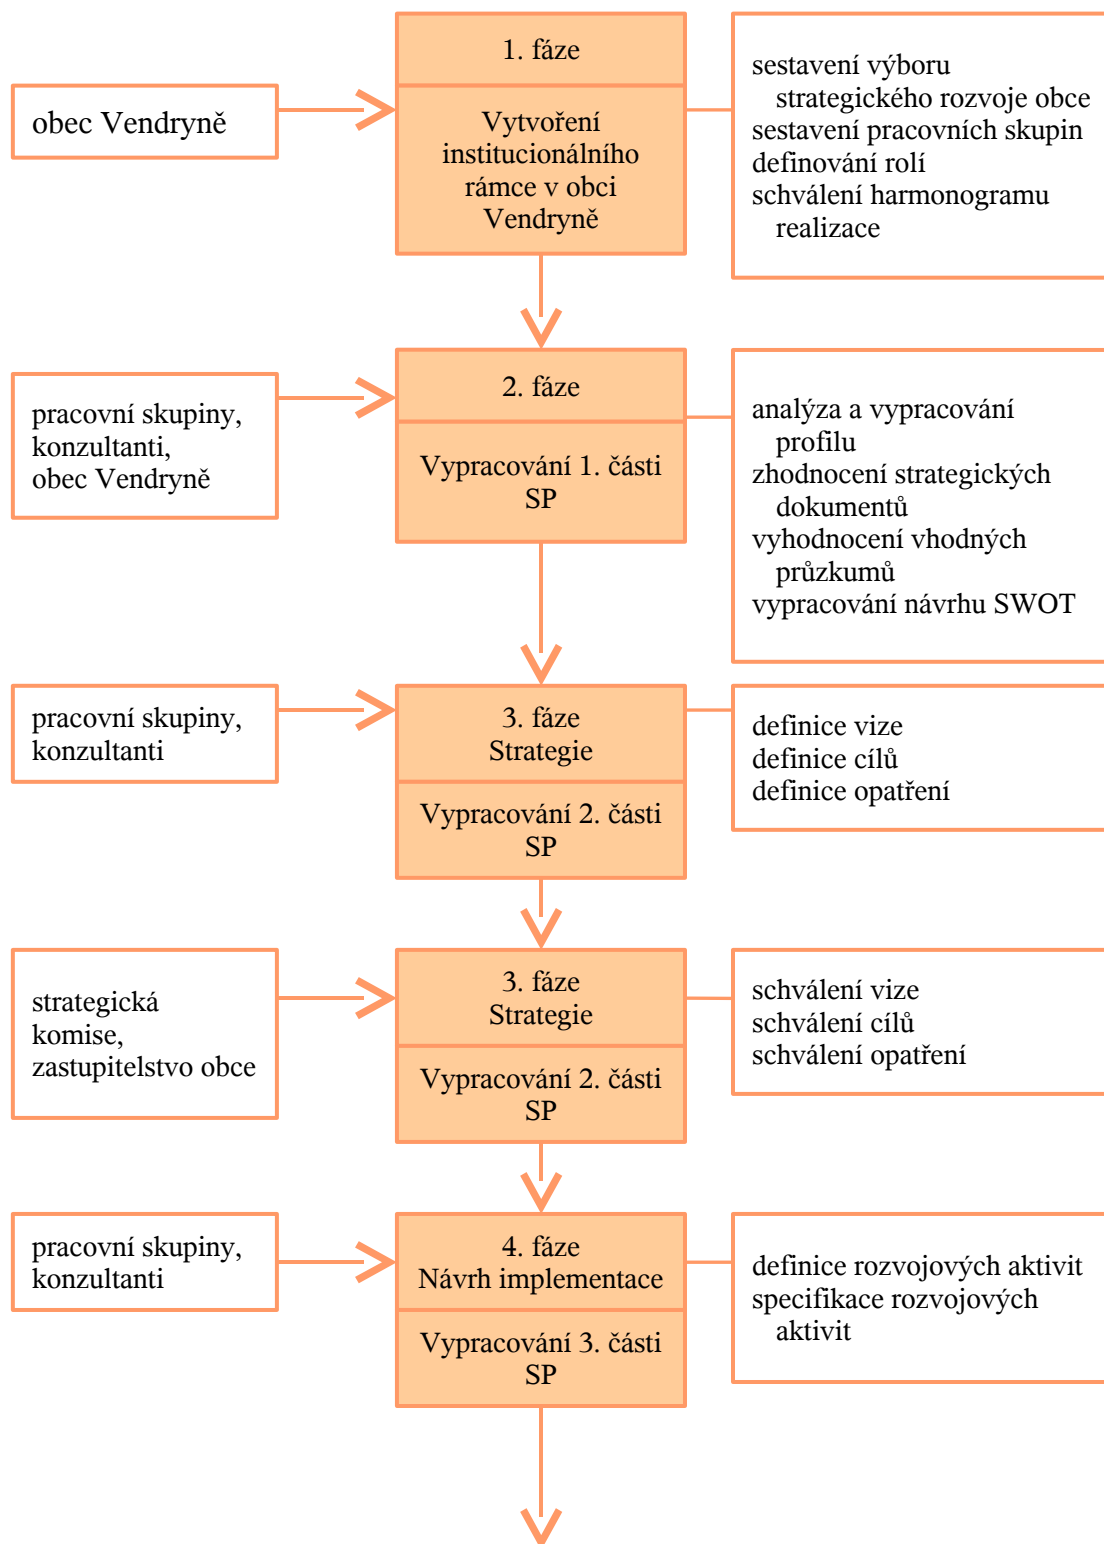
obec Vendryně

1. fáze

Vytvoření institucionálního rámce v obci Vendryně

sestavení výboru strategického rozvoje obce
sestavení pracovních skupin
definování rolí
schválení harmonogramu realizace

pracovní skupiny, konzultanti, obec Vendryně

2. fáze

Vypracování 1. části SP

analýza a vypracování profilu
zhodnocení strategických dokumentů
vyhodnocení vhodných průzkumů
vypracování návrhu SWOT

pracovní skupiny, konzultanti

3. fáze
Strategie

Vypracování 2. části SP

definice vize
definice cílů
definice opatření

strategická komise, zastupitelstvo obce

3. fáze
Strategie

Vypracování 2. části SP

schválení vize
schválení cílů
schválení opatření

pracovní skupiny, konzultanti

4. fáze
Návrh implementace

Vypracování 3. části SP

definice rozvojových aktivit
specifikace rozvojových aktivit